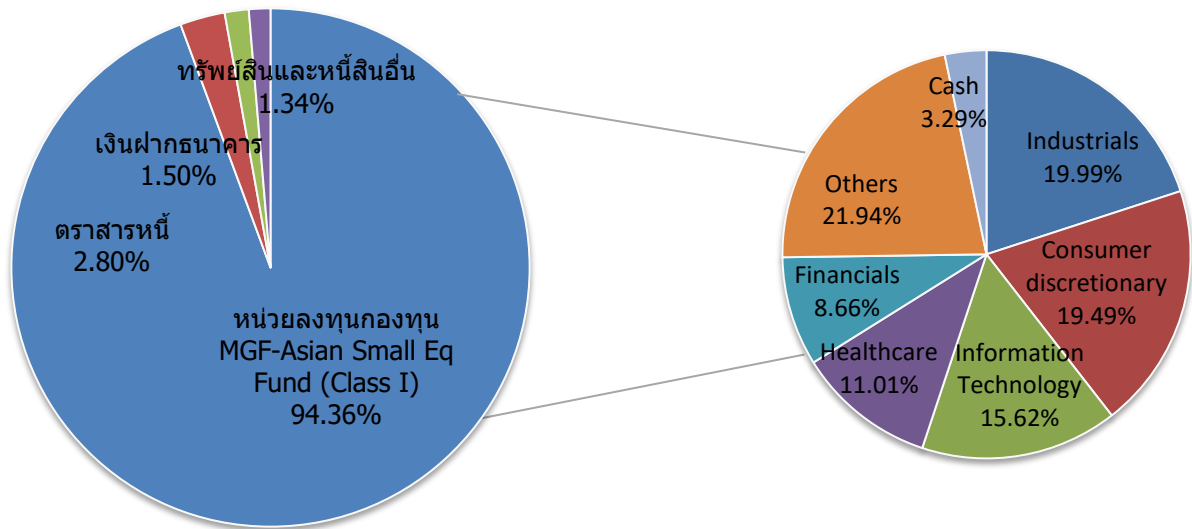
ทรัพย์สินและหนี้สินอื่น
1.34%

เงินฝากธนาคาร
1.50%

ตราสารหนี้
2.80%

หน่วยลงทุนกองทุน
MGF-Asian Small Eq
Fund (Class I)
94.36%

Cash
3.29%

Industrials
19.99%

Others
21.94%

Consumer discretionary
19.49%

Financials
8.66%

Healthcare
11.01%

Information Technology
15.62%